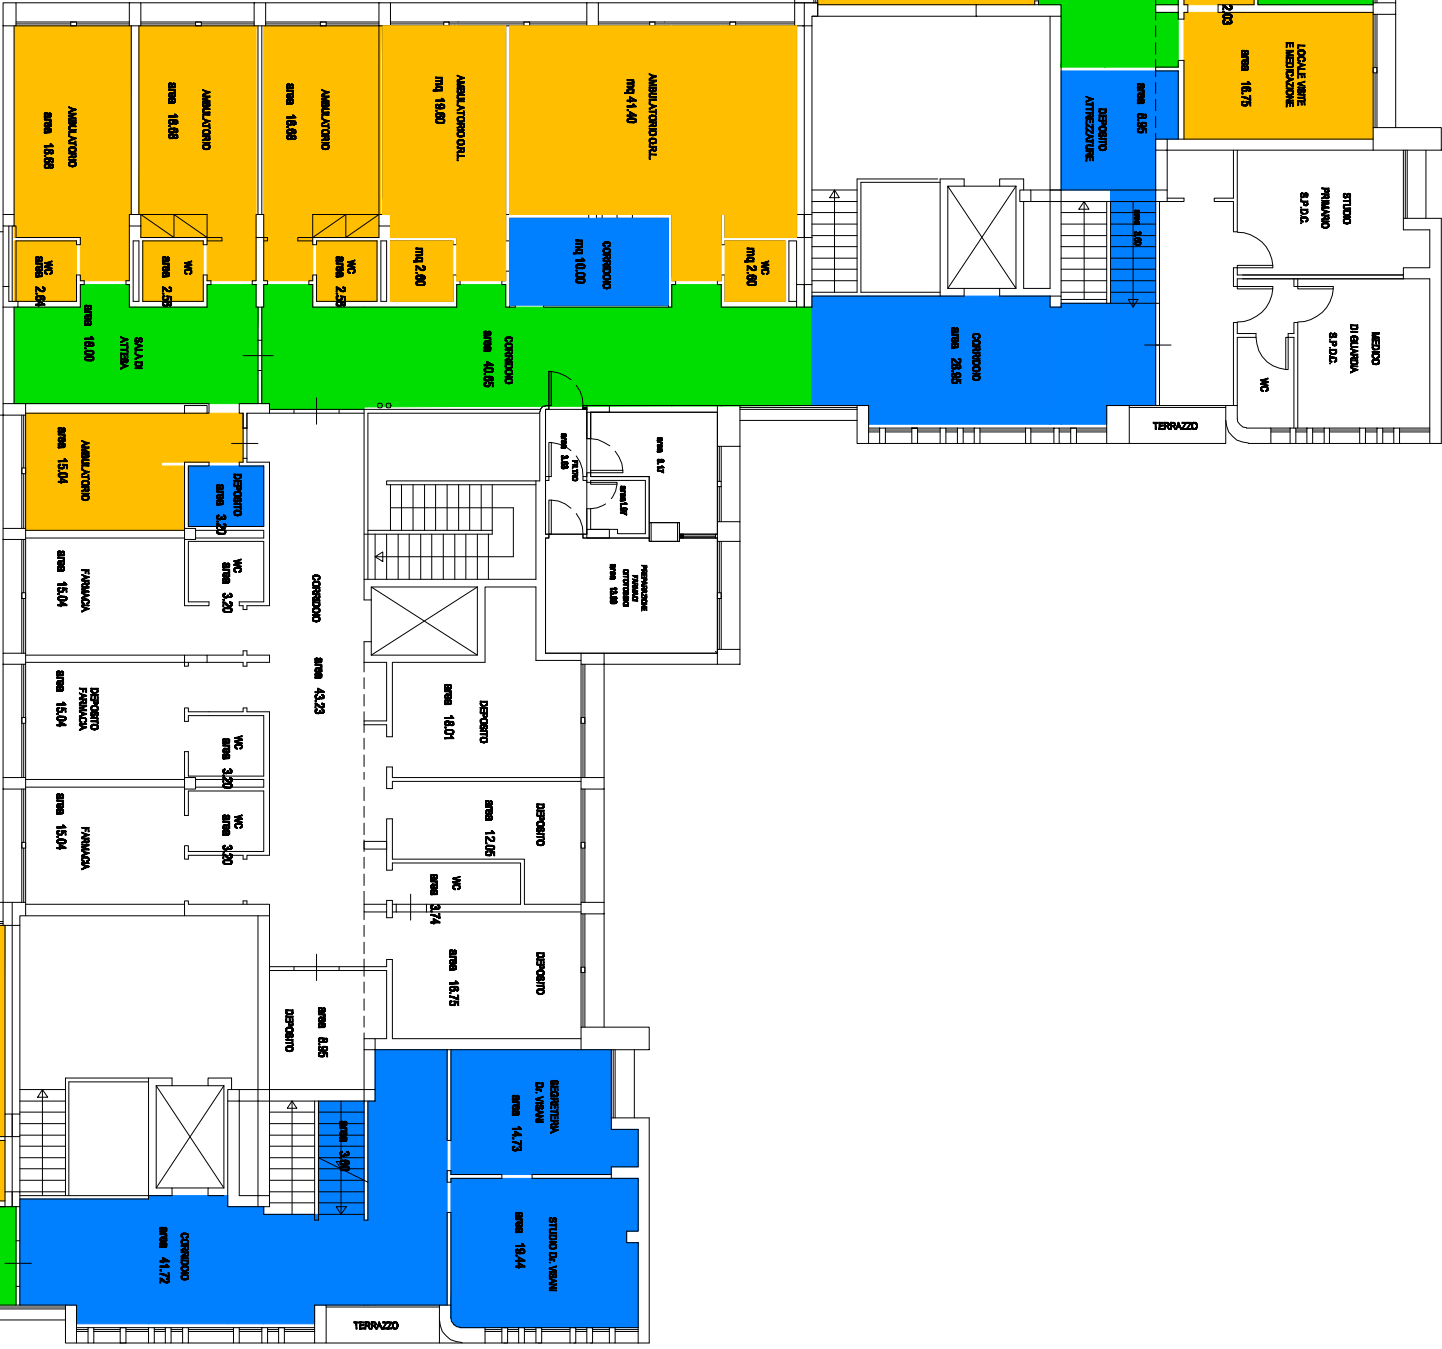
AMBULATORIO
area 18.68

AMBULATORIO
area 18.68

AMBULATORIO
area 18.68

AMBULATORIO O.R.L.
mq 18.60

AMBULATORIO O.R.L.
mq 41.40

WC
area 2.64

WC
area 2.58

WC
area 2.58

mq 2.60

CORRIDOIO
mq 10.00

WC
mq 2.60

SALA DI ATTESA
area 18.00

CORRIDOIO
area 40.65

DEPOSITO ATTREZZATURE
area 8.95

2.03

LOCALE VISITE E MEDICAZIONE
area 16.75

area 3.60

STUDIO PRIMARIO S.P.D.C.

CORRIDOIO
area 29.95

MEDICO DI GUARDIA S.P.D.C.

WC

TERRAZZO

AMBULATORIO
area 15.04

DEPOSITO
area 3.20

area 3.48

area 8.17

area 1.87

WC
area 3.20

FARMACIA
area 15.04

CORRIDOIO
area 43.23

PREPARAZIONE FARMACI CITOTOSSICI
area 10.68

DEPOSITO FARMACIA
area 15.04

DEPOSITO
area 18.01

WC
area 3.20

FARMACIA
area 15.04

WC
area 3.20

DEPOSITO
area 12.05

WC
area 3.74

DEPOSITO
area 16.75

DEPOSITO
area 8.85

SEGRETERIA Dr. VISANI
area 14.73

area 3.60

CORRIDOIO
area 41.72

STUDIO Dr. VISANI
area 19.44

TERRAZZO